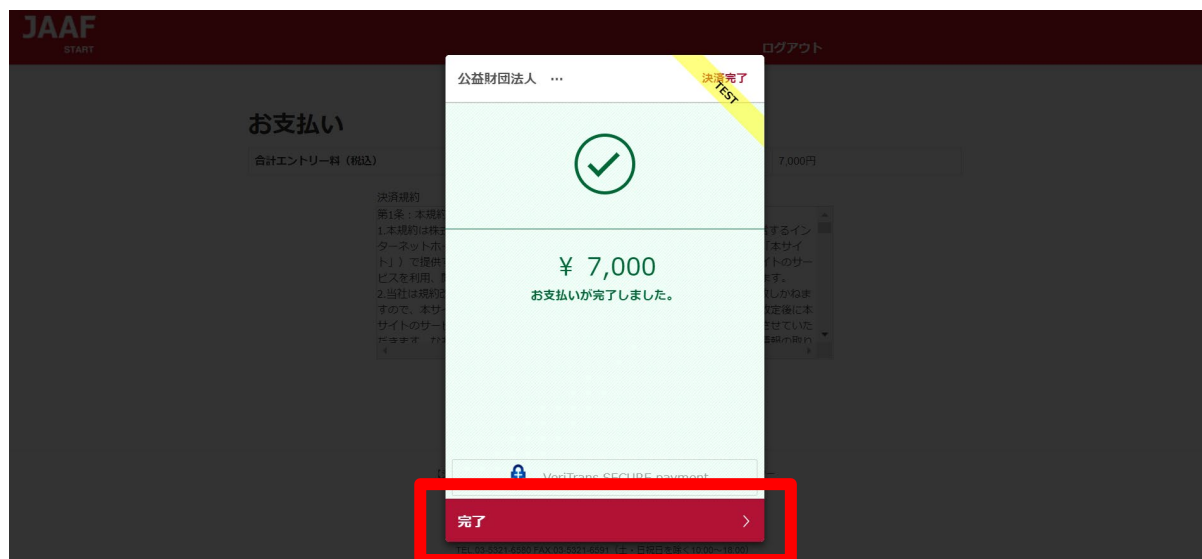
JAAF
START

ログアウト

お支払い

合計エントリー料（税込）

7,000円

決済規約
第1条：本規約
1.本規約は株
ターネットホ
ト」）で提供
ビスを利用、
2.当社は規約
すので、本サ
サイトのサー
だきます。

するイン
「本サイ
イトのサー
す。
しかねま
変定後に本
せていた

公益財団法人 …

決済完了

TEST

¥ 7,000

お支払いが完了しました。

VeriTrans SECURE payment

完了

TEL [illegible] FAX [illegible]